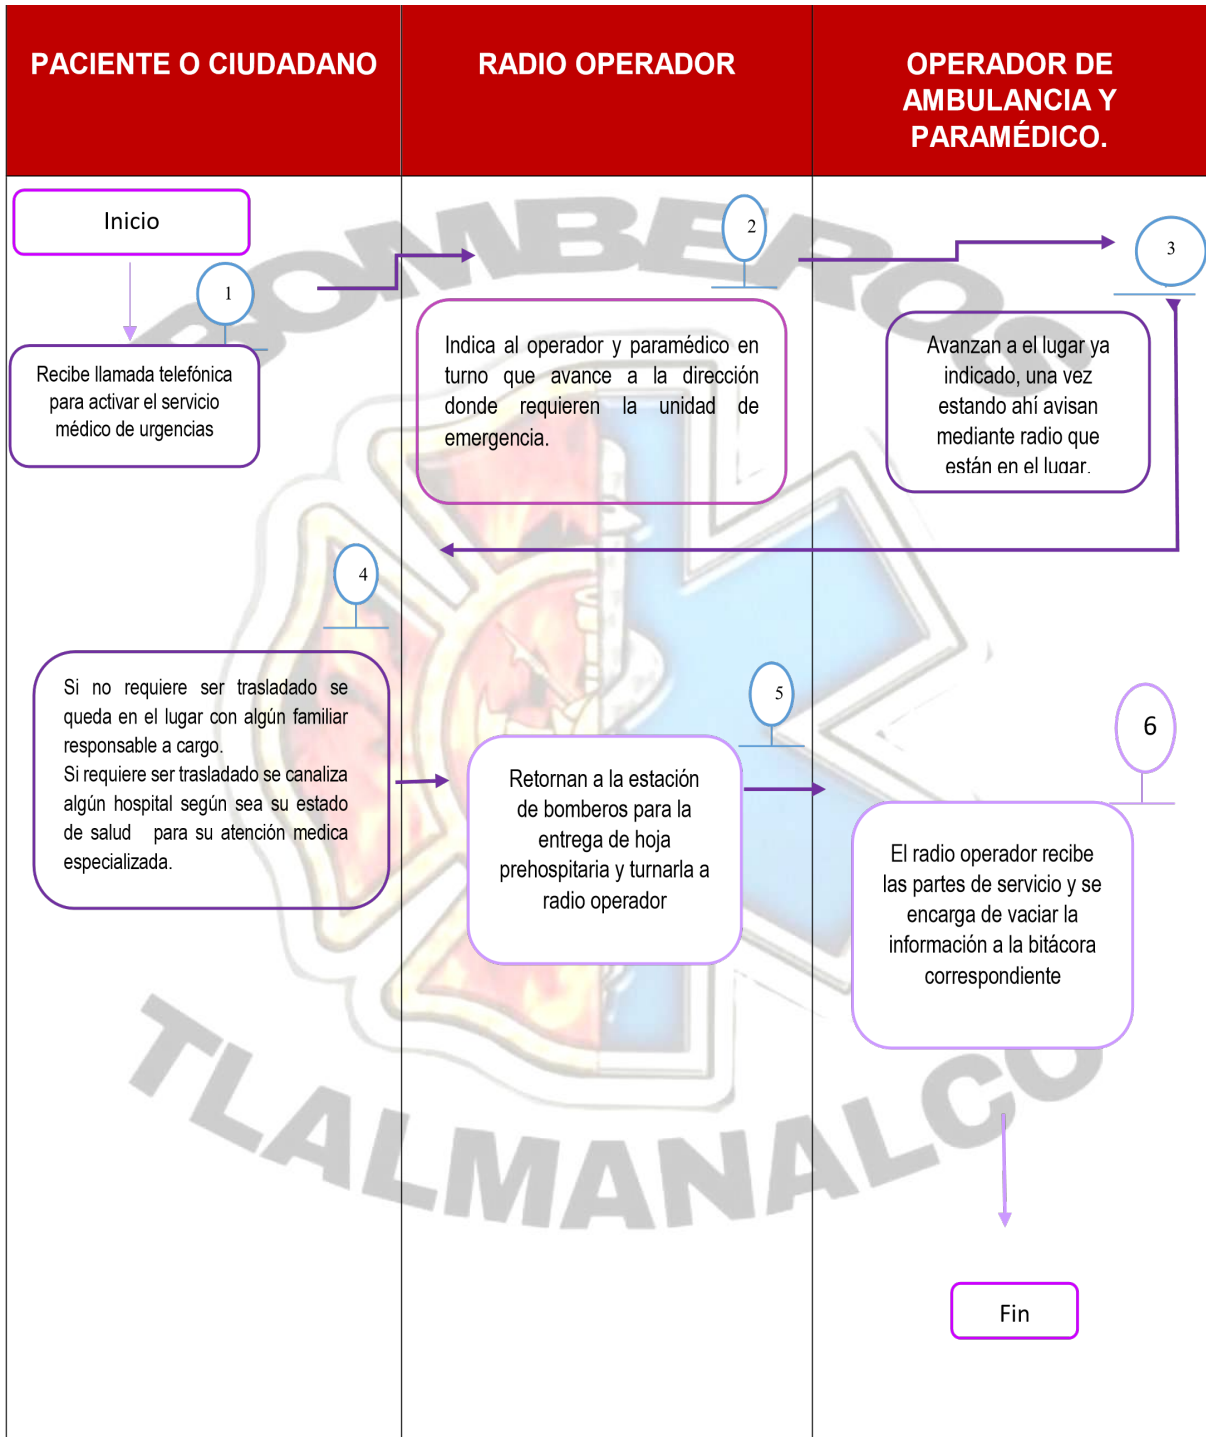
PACIENTE O CIUDADANO

RADIO OPERADOR

OPERADOR DE AMBULANCIA Y PARAMÉDICO.

Inicio

1

Recibe llamada telefónica para activar el servicio médico de urgencias

2

Indica al operador y paramédico en turno que avance a la dirección donde requieren la unidad de emergencia.

3

Avanzan a el lugar ya indicado, una vez estando ahí avisan mediante radio que están en el lugar.

BOMBEROS

4

Si no requiere ser trasladado se queda en el lugar con algún familiar responsable a cargo.
Si requiere ser trasladado se canaliza algún hospital según sea su estado de salud para su atención medica especializada.

5

Retornan a la estación de bomberos para la entrega de hoja prehospitaria y turnarla a radio operador

6

El radio operador recibe las partes de servicio y se encarga de vaciar la información a la bitácora correspondiente

TLALMANALCO

Fin